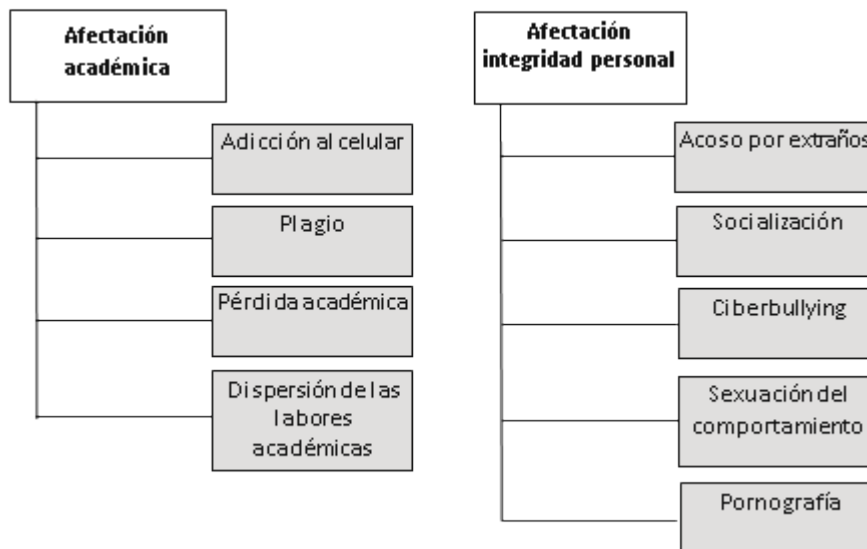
Afectación académica

Adicción al celular

Plagio

Pérdida académica

Dispersión de las labores académicas

Afectación integridad personal

Acoso por extraños

Socialización

Ciberbullying

Sexuación del comportamiento

Pornografía